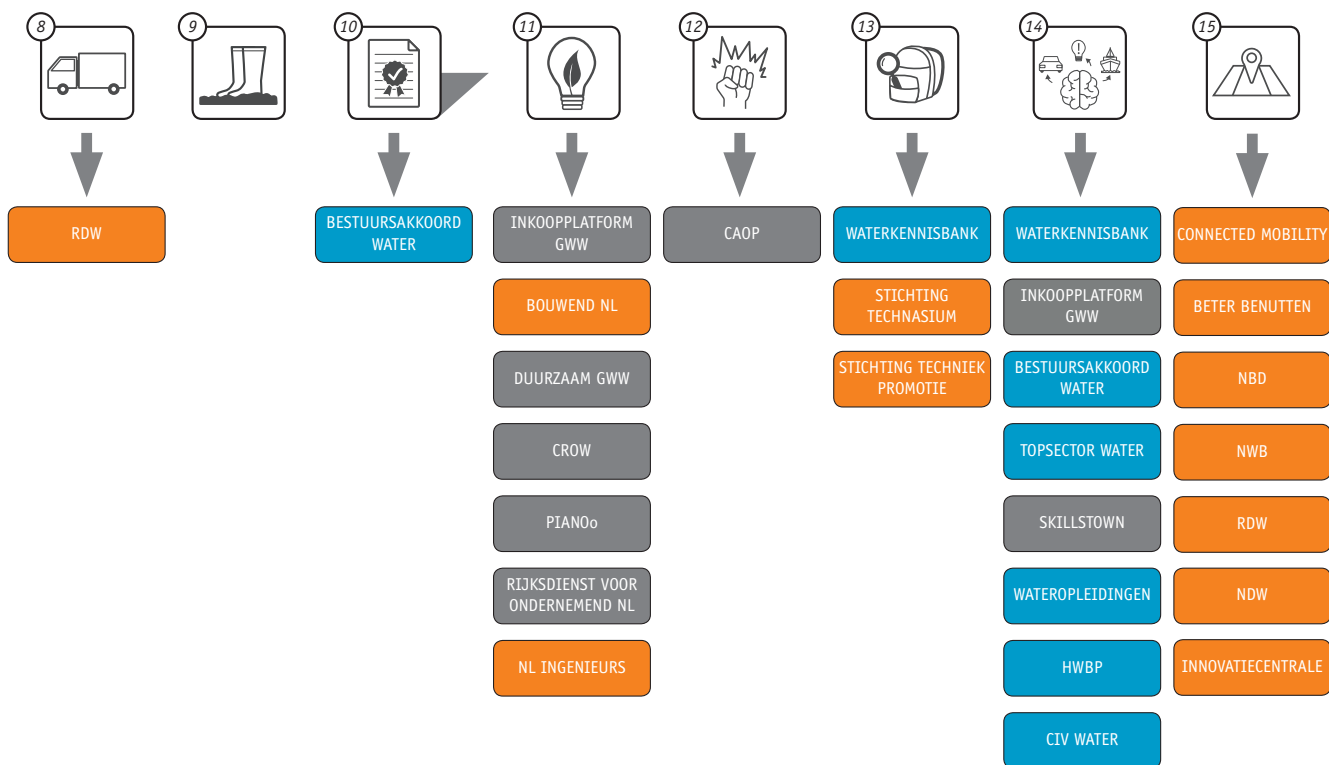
8

RDW

9

10

BESTUURSAKKOORD WATER

11

INKOOPPLATFORM GWW

BOUWEND NL

DUURZAAM GWW

CROW

PIANOo

RIJKSDIENST VOOR ONDERNEMEND NL

NL INGENIEURS

12

CAOP

13

WATERKENNISBANK

STICHTING TECHNASIUM

STICHTING TECHNIEK PROMOTIE

14

WATERKENNISBANK

INKOOPPLATFORM GWW

BESTUURSAKKOORD WATER

TOPSECTOR WATER

SKILLSTOWN

WATEROPLEIDINGEN

HWBP

CIV WATER

15

CONNECTED MOBILITY

BETER BENUTTEN

NBD

NWB

RDW

NDW

INNOVATIECENTRALE